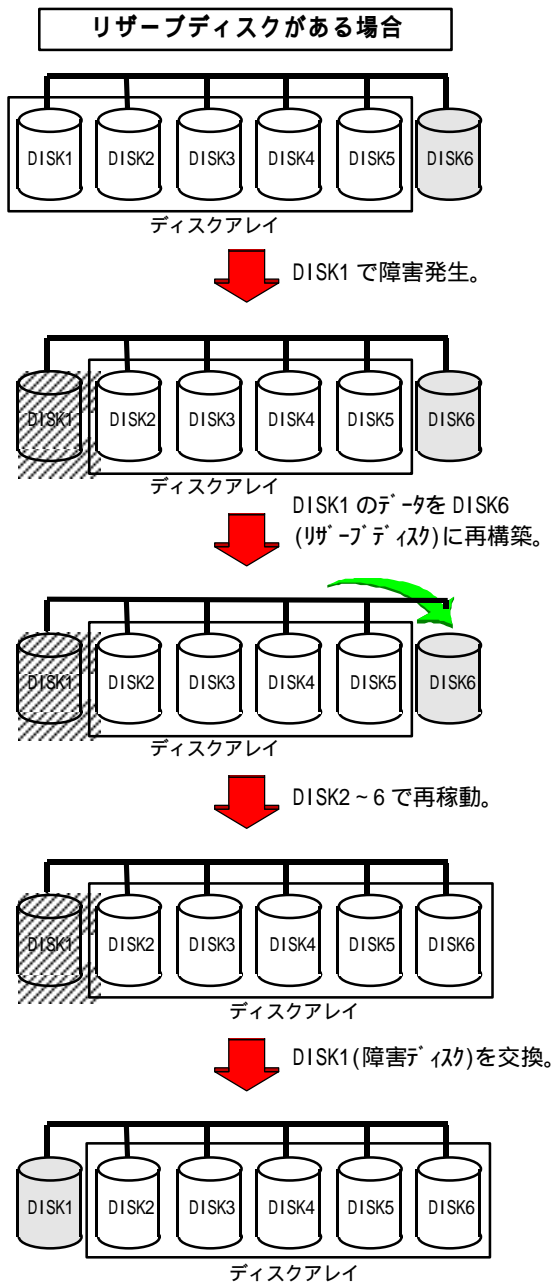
リザーブディスクがある場合

DISK1 DISK2 DISK3 DISK4 DISK5 DISK6

ディスクアレイ

DISK1 で障害発生。

DISK1 DISK2 DISK3 DISK4 DISK5 DISK6

ディスクアレイ

DISK1 のﾃﾞｰﾀを DISK6 (ﾘｻﾞｰﾌﾞﾃﾞｨｽｸ)に再構築。

DISK1 DISK2 DISK3 DISK4 DISK5 DISK6

ディスクアレイ

DISK2～6 で再稼動。

DISK1 DISK2 DISK3 DISK4 DISK5 DISK6

ディスクアレイ

DISK1(障害ﾃﾞｨｽｸ)を交換。

DISK1 DISK2 DISK3 DISK4 DISK5 DISK6

ディスクアレイ